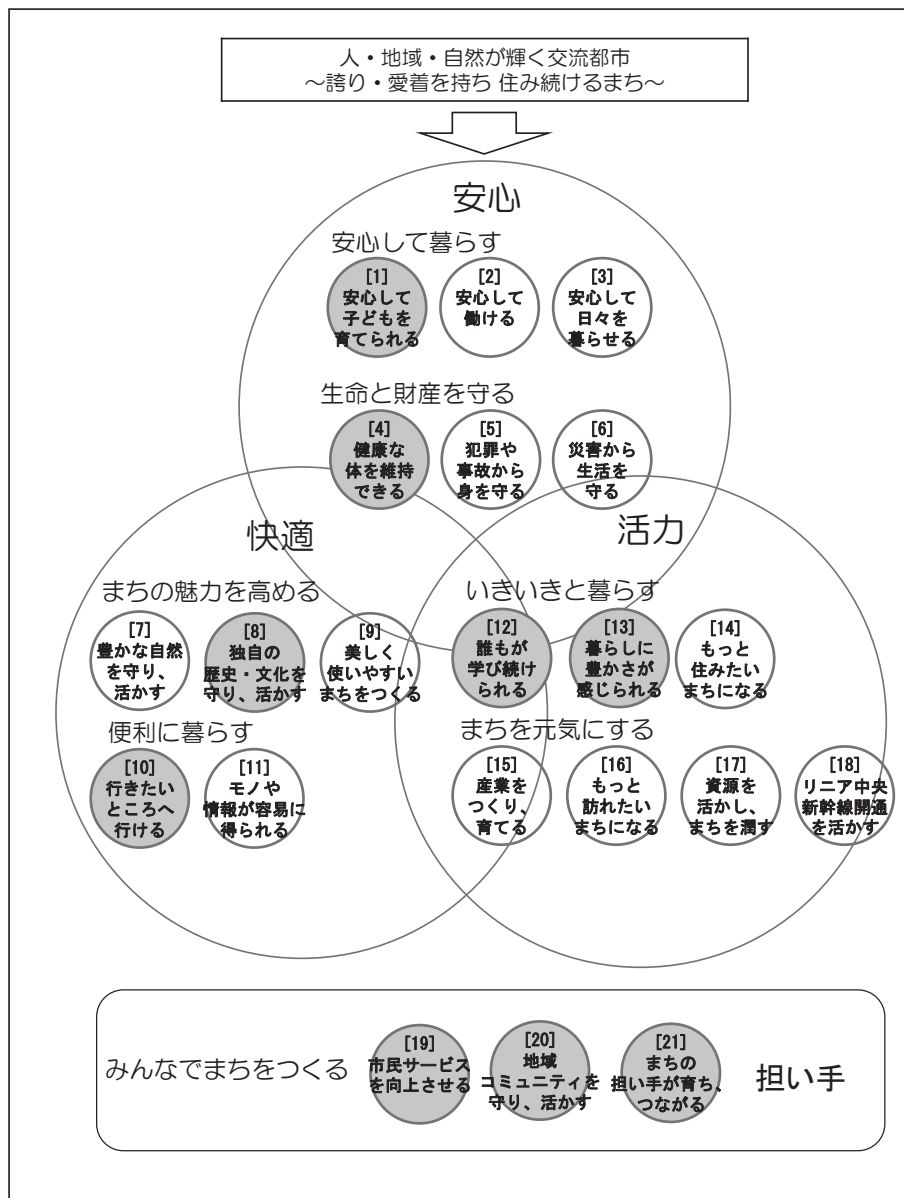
人・地域・自然が輝く交流都市
〜誇り・愛着を持ち 住み続けるまち〜

安心

安心して暮らす

[1]
安心して
子どもを
育てられる

[2]
安心して
働ける

[3]
安心して
日々を
暮らせる

生命と財産を守る

[4]
健康な
体を維持
できる

[5]
犯罪や
事故から
身を守る

[6]
災害から
生活を
守る

快適

活力

まちの魅力を高める

[7]
豊かな自然
を守り、
活かす

[8]
独自の
歴史・文化を
守り、活かす

[9]
美しく
使いやすい
まちをつくる

いきいきと暮らす

[12]
誰もが
学び続け
られる

[13]
暮らしに
豊かさが
感じられる

[14]
もっと
住みたい
まちになる

便利に暮らす

[10]
行きたい
ところへ
行ける

[11]
モノや
情報が容易に
得られる

まちを元気にする

[15]
産業を
つくり、
育てる

[16]
もっと
訪れたい
まちになる

[17]
資源を
活かし、
まちを潤す

[18]
リニア中央
新幹線開通
を活かす

みんなでまちをつくる

[19]
市民サービス
を向上させる

[20]
地域
コミュニティを
守り、活かす

[21]
まちの
担い手が育ち、
つながる

担い手